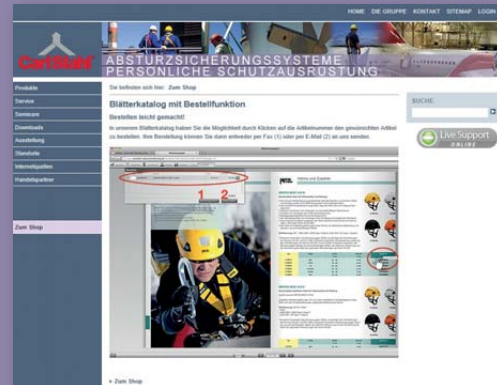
HOME DIE GRUPPE KONTAKT SITEMAP LOGIN

Carl Stahl

ABSTURZSICHERUNGSSYSTEME
PERSÖNLICHE SCHUTZAUSRÜSTUNG

Produkte
Service
Seminare
Downloads
Ausstellung
Standorte
Informationen
Handelspartner

Zum Shop

Sie befinden sich hier: Zum Shop

Blätterkatalog mit Bestellfunktion

Bestellen leicht gemacht!

In unserem Blätterkatalog haben Sie die Möglichkeit durch Klicken auf die Artikelnummer den gewünschten Artikel zu bestellen. Ihre Bestellung können Sie dann entweder per Fax (1) oder per E-Mail (2) an uns senden.

1 2

PETZL

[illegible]

SUCHE

Live Support ONLINE

» Zum Shop